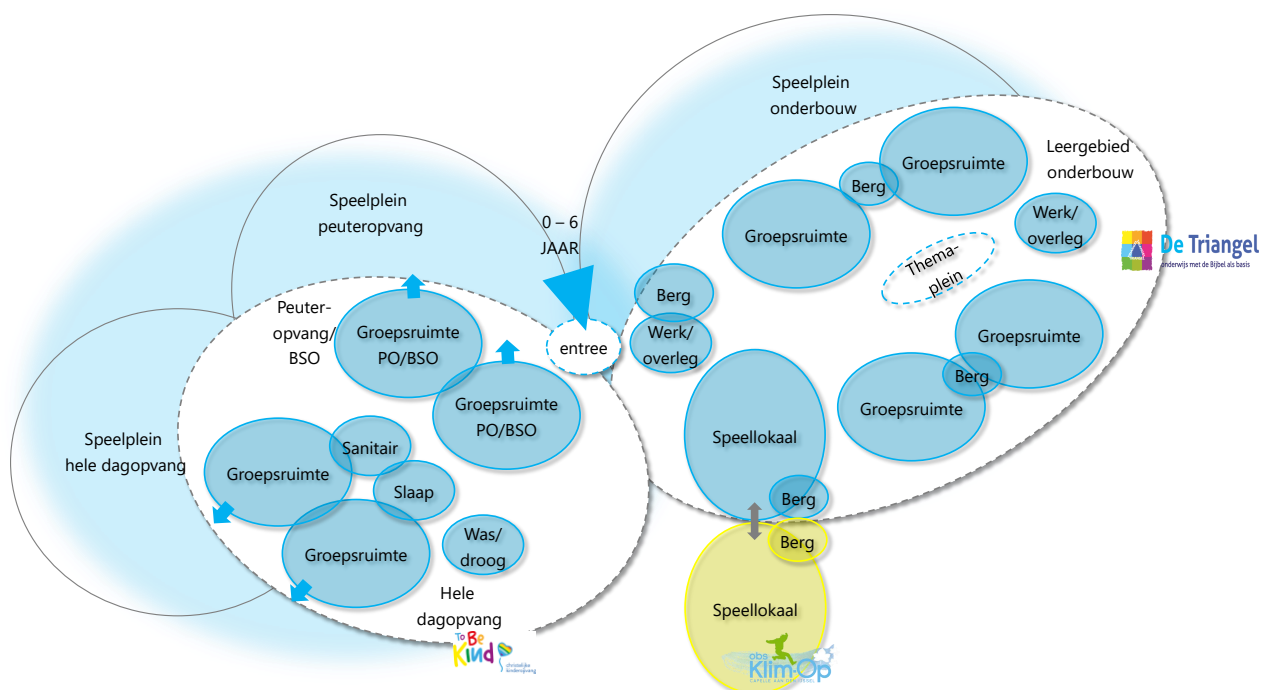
Speelplein onderbouw

Leergebied onderbouw

Groepsruimte

Berg

Groepsruimte

Werk/ overleg

Thema-plein

De Triangel
onderwijs met de Bijbel als basis

Speelplein peuteropvang

0 – 6 JAAR

Berg

Werk/ overleg

entree

Peuter-opvang/ BSO

Groepsruimte PO/BSO

Groepsruimte PO/BSO

Groepsruimte

Berg

Groepsruimte

Speelplein hele dagopvang

Sanitair

Groepsruimte

Slaap

Speellokaal

Berg

Groepsruimte

Was/ droog

Berg

Hele dagopvang

Speellokaal

To Be Kind
christelijke kinderopvang

obs Klim-Op
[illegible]